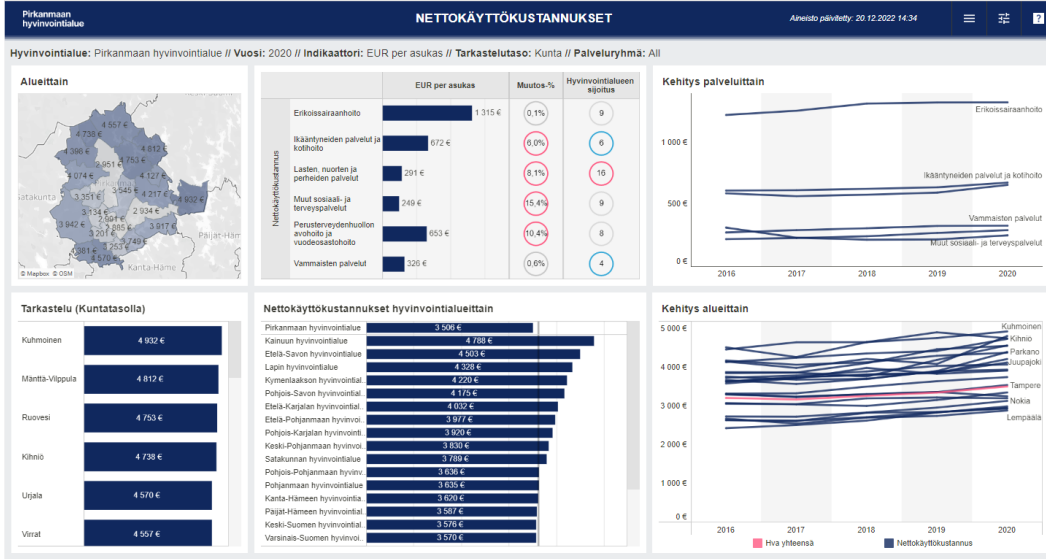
Pirkanmaan hyvinvointialue

NETTOKÄYTTÖKUSTANNUKSET

Aineisto päivitetty: 20.12.2022 14:34

Hyvinvointialue: Pirkanmaan hyvinvointialue // Vuosi: 2020 // Indikaattori: EUR per asukas // Tarkastelutaso: Kunta // Palveluryhmä: All

Alueittain

4 557 €
4 738 €
4 812 €
4 366 €
4 932 €
2 951 €
4 074 €
4 570 €
3 545 €
4 217 €
3 351 €
2 934 €
3 134 €
3 942 €
3 917 €
3 085 €
2 885 €
3 381 €
3 570 €
Satakunta
Päijät-Häme
Kanta-Häme
© Mapbox © OSM

| | EUR per asukas | Muutos-% | Hyvinvointialueen sijoitus |
|---|---|---|---|
| Erikoissairaanhoito | 1 315 € | 0,1% | 9 |
| Ikääntyneiden palvelut ja kotihoito | 672 € | 6,0% | 6 |
| Lasten, nuorten ja perheiden palvelut | 291 € | 8,1% | 16 |
| Muut sosiaali- ja terveyspalvelut | 249 € | 15,4% | 9 |
| Perusterveydenhuollon avohoito ja vuodeosastohoito | 653 € | 10,4% | 8 |
| Vammaisten palvelut | 326 € | 0,6% | 4 |

Nettokäyttökustannus

Kehitys palveluittain

1 000 €
500 €
0 €
2016
2017
2018
2019
2020
Erikoissairaanhoito
Ikääntyneiden palvelut ja kotihoito
Vammaisten palvelut
Muut sosiaali- ja terveyspalvelut

Tarkastelu (Kuntatasolla)

| | |
|---|---|
| Kuhmoinen | 4 932 € |
| Mänttä-Vilppula | 4 812 € |
| Ruovesi | 4 753 € |
| Kihniö | 4 738 € |
| Urjala | 4 570 € |
| Virrat | 4 557 € |

Nettokäyttökustannukset hyvinvointialueittain

| | |
|---|---|
| Pirkanmaan hyvinvointialue | 3 506 € |
| Kainuun hyvinvointialue | 4 788 € |
| Etelä-Savon hyvinvointialue | 4 503 € |
| Lapin hyvinvointialue | 4 328 € |
| Kymenlaakson hyvinvointial. | 4 220 € |
| Pohjois-Savon hyvinvointial. | 4 175 € |
| Etelä-Karjalan hyvinvointial. | 4 032 € |
| Etelä-Pohjanmaan hyvinvoi. | 3 977 € |
| Pohjois-Karjalan hyvinvointi. | 3 920 € |
| Keski-Pohjanmaan hyvinvoi. | 3 830 € |
| Satakunnan hyvinvointialue | 3 789 € |
| Pohjois-Pohjanmaan hyvinv. | 3 636 € |
| Pohjanmaan hyvinvointialue | 3 635 € |
| Kanta-Hämeen hyvinvointia. | 3 620 € |
| Päijät-Hämeen hyvinvointial. | 3 587 € |
| Keski-Suomen hyvinvointial. | 3 576 € |
| Varsinais-Suomen hyvinvoi. | 3 570 € |

Kehitys alueittain

5 000 €
4 000 €
3 000 €
2 000 €
1 000 €
0 €
2016
2017
2018
2019
2020
Kuhmoinen
Kihniö
Parkano
Juupajoki
Tampere
Nokia
Lempäälä
Hva yhteensä
Nettokäyttökustannus